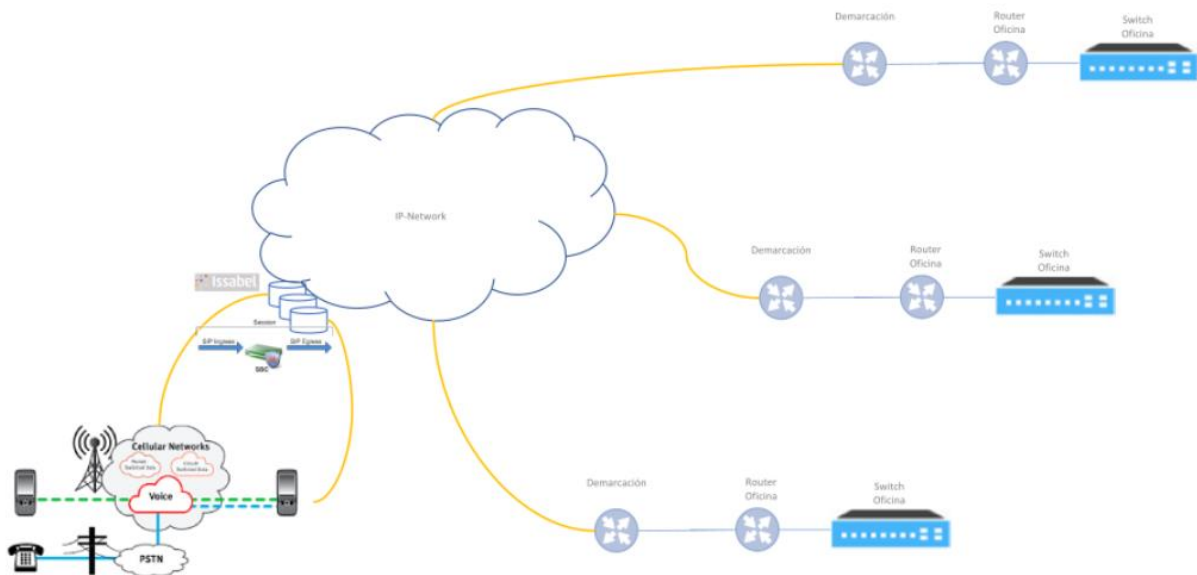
Demarcación

Router Oficina

Switch Oficina

IP-Network

Demarcación

Router Oficina

Switch Oficina

issabel

Session

SIP Ingress

SIP Egress

SBC

Cellular Networks

Packet Switched Data

Circuit Switched Data

Voice

PSTN

Demarcación

Router Oficina

Switch Oficina